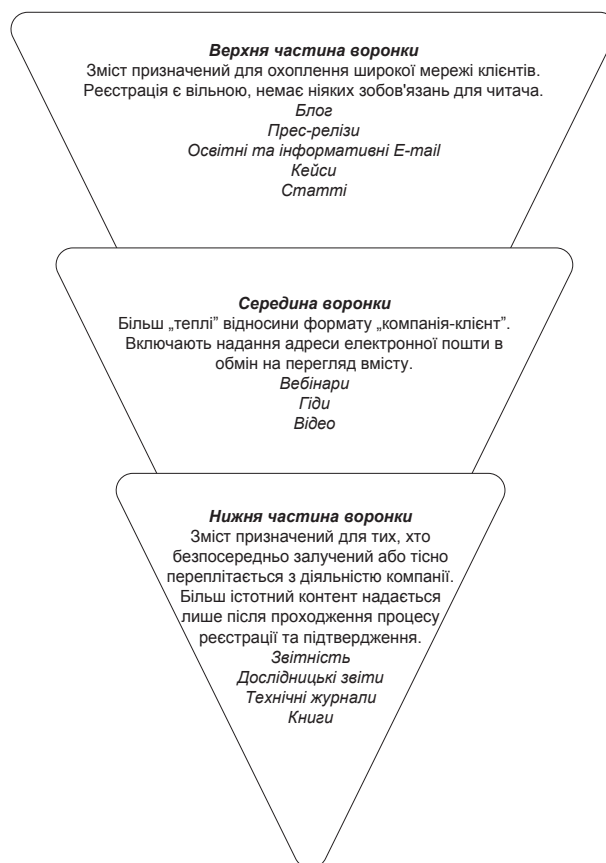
**Верхня частина воронки**
Зміст призначений для охоплення широкої мережі клієнтів. Реєстрація є вільною, немає ніяких зобов'язань для читача.
*Блог*
*Прес-релізи*
*Освітні та інформативні E-mail*
*Кейси*
*Статті*

**Середина воронки**
Більш „теплі" відносини формату „компанія-клієнт". Включають надання адреси електронної пошти в обмін на перегляд вмісту.
*Вебінари*
*Гіди*
*Відео*

**Нижня частина воронки**
Зміст призначений для тих, хто безпосередньо залучений або тісно переплітається з діяльністю компанії. Більш істотний контент надається лише після проходження процесу реєстрації та підтвердження.
*Звітність*
*Дослідницькі звіти*
*Технічні журнали*
*Книги*